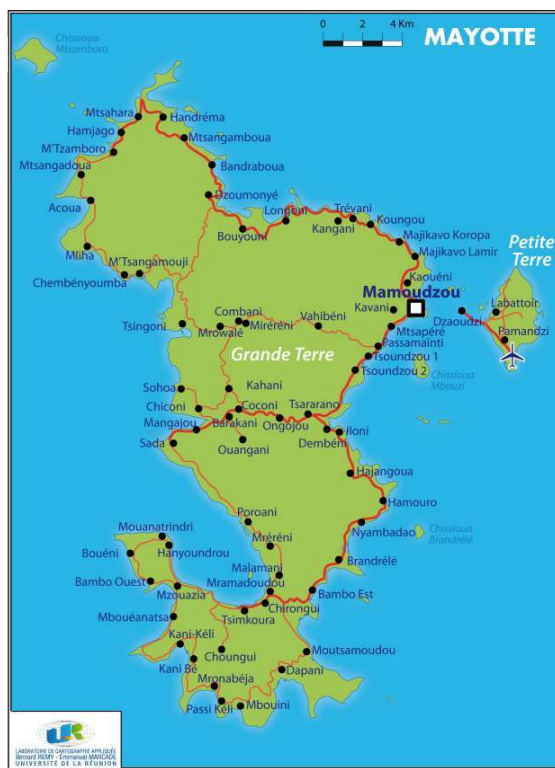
MAYOTTE
0 2 4 Km

Chissioua Mtsamboro
Mtsahara
Handréma
Hamjago
Mtsangamboua
M'Tzamboro
Mtsangadoua
Bandraboua
Dzoumonyé
Acoua
Longoni
Trévani
Koungou
Bouyouni
Kangani
Majikavo Koropa
Majikavo Lamir
Mliha
M'Tsangamouji
Chembényoumba
Petite Terre
Kaouéni
Mamoudzou
Labattoir
Kavani
Dzaoudzi
Pamandzi
Combani
Vahibéni
Tsingoni
Mirěréni
Mtsapéré
Mrowalé
Passamaïnti
Grande Terre
Tsoundzou 1
Tsoundzou 2
Chissioua Mbouzi
Sohoa
Kahani
Chiconi
Coconi
Tsararano
Mangajou
Barakani
Ongojou
Iloni
Sada
Dembéni
Ouangani
Hajangoua
Hamouro
Poroani
Nyambadao
Chissioua Brandrélé
Mouanatrindri
Mréréni
Hanyoundrou
Brandrélé
Bouéni
Malamani
Bambo Ouest
Mramadoudou
Mzouazia
Bambo Est
Chirongui
Mbouéanatsa
Tsimkoura
Kani-Kéli
Choungui
Moutsamoudou
Kani Bé
Dapani
Mronabéja
Passi Kéli
Mbouini

LABORATOIRE DE CARTOGRAPHIE APPLIQUÉE
Bernard REMY - Emmanuel MARCADÉ
UNIVERSITÉ DE LA RÉUNION